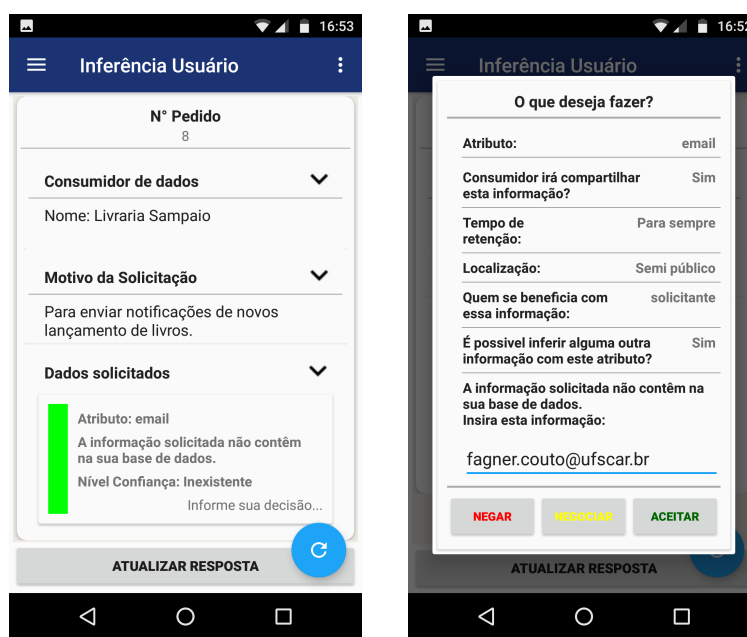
16:53

Inferência Usuário

N° Pedido
8

Consumidor de dados

Nome: Livraria Sampaio

Motivo da Solicitação

Para enviar notificações de novos lançamento de livros.

Dados solicitados

Atributo: email

A informação solicitada não contêm na sua base de dados.

Nível Confiança: Inexistente

Informe sua decisão...

ATUALIZAR RESPOSTA

16:52

Inferência Usuário

O que deseja fazer?

Atributo: email

Consumidor irá compartilhar esta informação? Sim

Tempo de retenção: Para sempre

Localização: Semi público

Quem se beneficia com essa informação? solicitante

É possivel inferir alguma outra informação com este atributo? Sim

A informação solicitada não contêm na sua base de dados. Insira esta informação:

fagner.couto@ufscar.br

NEGAR

NEGOCIAR

ACEITAR

ATUALIZAR RESPOSTA